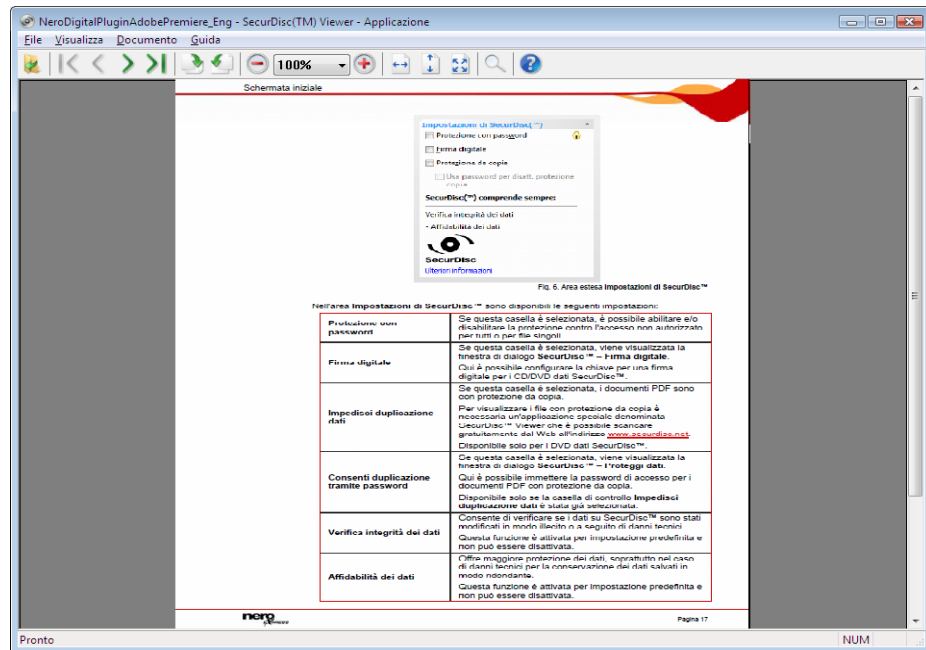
NeroDigitalPluginAdobePremiere_Eng - SecurDisc(TM) Viewer - Applicazione

File Visualizza Documento Guida

100%

Schermata iniziale

Impostazioni di SecurDisc(™)

Protezione con password

Firma digitale

Protezione da copia

Usa password per disatt. protezione copia

SecurDisc(™) comprende sempre:

Verifica integrità dei dati

- Affidabilità dei dati

SecurDisc

Ulteriori informazioni

Fig. 6. Area estesa Impostazioni di SecurDisc™

Nell'area Impostazioni di SecurDisc™ sono disponibili le seguenti impostazioni:

| | |
|---|---|
| Protezione con password | Se questa casella è selezionata, è possibile abilitare e/o disabilitare la protezione contro l'accesso non autorizzato per tutti o per file singoli. |
| Firma digitale | Se questa casella è selezionata, viene visualizzata la finestra di dialogo SecurDisc™ – Firma digitale. Qui è possibile configurare la chiave per una firma digitale per i CD/DVD dati SecurDisc™. |
| Impedisci duplicazione dati | Se questa casella è selezionata, i documenti PDF sono con protezione da copia. Per visualizzare i file con protezione da copia è necessaria un'applicazione speciale denominata SecurDisc™ Viewer che è possibile scaricare gratuitamente dal Web all'indirizzo www.securdisc.net. Disponibile solo per i DVD dati SecurDisc™. |
| Consenti duplicazione tramite password | Se questa casella è selezionata, viene visualizzata la finestra di dialogo SecurDisc™ – Proteggi dati. Qui è possibile immettere la password di accesso per i documenti PDF con protezione da copia. Disponibile solo se la casella di controllo Impedisci duplicazione dati è stata già selezionata. |
| Verifica integrità dei dati | Consente di verificare se i dati su SecurDisc™ sono stati modificati in modo illecito o a seguito di danni tecnici. Questa funzione è attivata per impostazione predefinita e non può essere disattivata. |
| Affidabilità dei dati | Offre maggiore protezione dei dati, soprattutto nel caso di danni tecnici per la conservazione dei dati salvati in modo ridondante. Questa funzione è attivata per impostazione predefinita e non può essere disattivata. |

nero

Pagina 17

Pronto

NUM